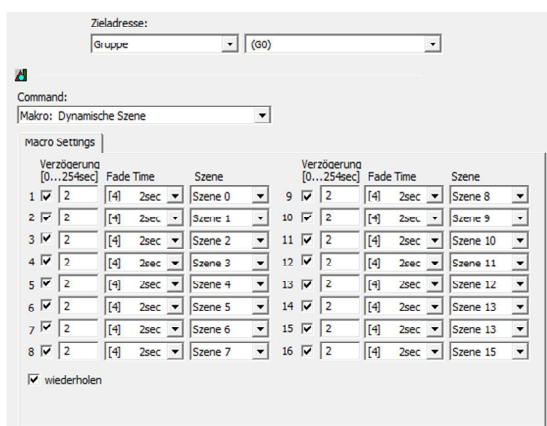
Zieladresse:

Gruppe | (G0)

Command:

Makro: Dynamische Szene

Macro Settings

| | Verzögerung [0...254sec] | Fade Time | Szene | | Verzögerung [0...254sec] | Fade Time | Szene |
|---|---|---|---|---|---|---|---|
| 1 | ☑ 2 | [4] 2sec | Szene 0 | 9 | ☑ 2 | [4] 2sec | Szene 8 |
| 2 | ☑ 2 | [4] 2sec | Szene 1 | 10 | ☑ 2 | [4] 2sec | Szene 9 |
| 3 | ☑ 2 | [4] 2sec | Szene 2 | 11 | ☑ 2 | [4] 2sec | Szene 10 |
| 4 | ☑ 2 | [4] 2sec | Szene 3 | 12 | ☑ 2 | [4] 2sec | Szene 11 |
| 5 | ☑ 2 | [4] 2sec | Szene 4 | 13 | ☑ 2 | [4] 2sec | Szene 12 |
| 6 | ☑ 2 | [4] 2sec | Szene 5 | 14 | ☑ 2 | [4] 2sec | Szene 13 |
| 7 | ☑ 2 | [4] 2sec | Szene 6 | 15 | ☑ 2 | [4] 2sec | Szene 13 |
| 8 | ☑ 2 | [4] 2sec | Szene 7 | 16 | ☑ 2 | [4] 2sec | Szene 15 |

☑ wiederholen